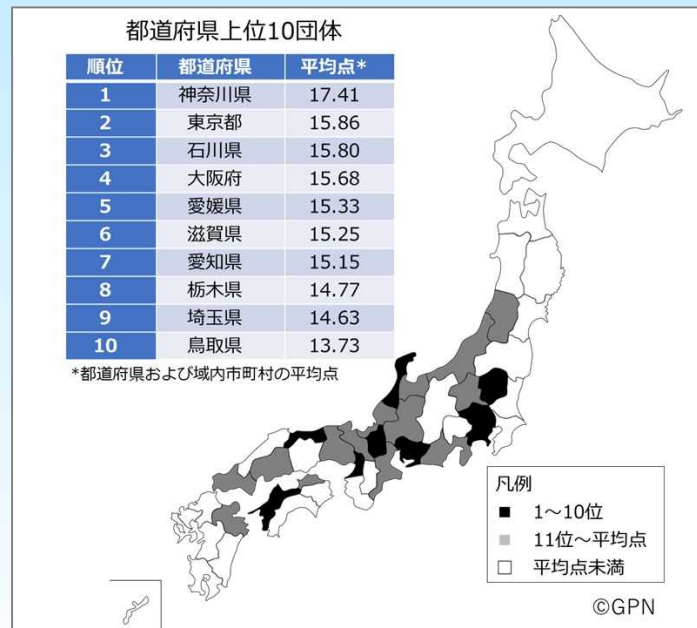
都道府県上位10団体

| 順位 | 都道府県 | 平均点* |
|---|---|---|
| 1 | 神奈川県 | 17.41 |
| 2 | 東京都 | 15.86 |
| 3 | 石川県 | 15.80 |
| 4 | 大阪府 | 15.68 |
| 5 | 愛媛県 | 15.33 |
| 6 | 滋賀県 | 15.25 |
| 7 | 愛知県 | 15.15 |
| 8 | 栃木県 | 14.77 |
| 9 | 埼玉県 | 14.63 |
| 10 | 鳥取県 | 13.73 |

*都道府県および域内市町村の平均点

凡例
■ 1～10位
■ 11位～平均点
□ 平均点未満

©GPN